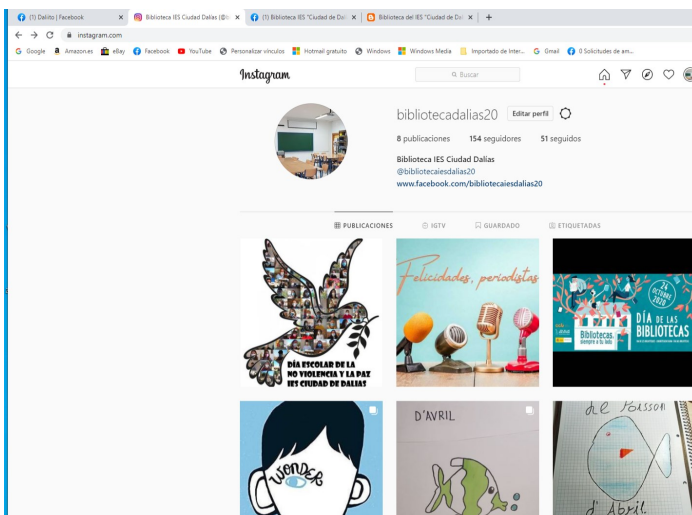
(1) Dalito | Facebook
Biblioteca IES Ciudad Dalías (@bi
(1) Biblioteca IES "Ciudad de Dal
Biblioteca del IES "Ciudad de Da
+

instagram.com

Google Amazon.es eBay Facebook YouTube Personalizar vínculos Hotmail gratuito Windows Windows Media Importado de Inter... Gmail 0 Solicitudes de am...

Instagram
Buscar

bibliotecadalias20 Editar perfil
8 publicaciones 154 seguidores 51 seguidos
Biblioteca IES Ciudad Dalías
@bibliotecaiesdalias20
www.facebook.com/bibliotecaiesdalias20

PUBLICACIONES IGTV GUARDADO ETIQUETADAS

DÍA ESCOLAR DE LA NO VIOLENCIA Y LA PAZ IES CIUDAD DE DALÍAS

Felicidades, periodistas

24 octubre 2020
DÍA DE LAS BIBLIOTECAS
Bibliotecas, siempre a tu lado

WONDER

D'AVRIL

de Poisson d'Abril